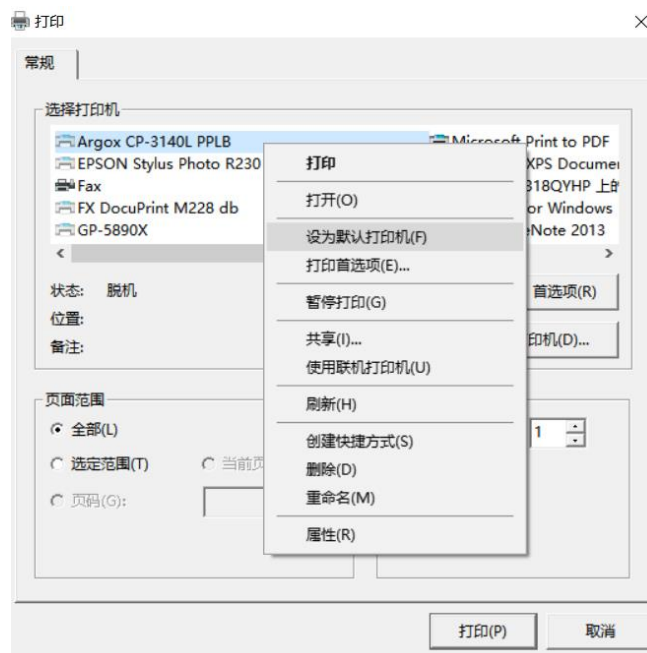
打印

×

常规

选择打印机

Argox CP-3140L PPLB
EPSON Stylus Photo R230
Fax
FX DocuPrint M228 db
GP-5890X

Microsoft Print to PDF
XPS Documen
318QYHP 上
or Windows
eNote 2013

状态: 脱机
位置:
备注:

首选项(R)

印机(D)...

页面范围
全部(L)
选定范围(T)
当前页
页码(G):

1

打印
打开(O)
设为默认打印机(F)
打印首选项(E)...
暂停打印(G)
共享(I)...
使用联机打印机(U)
刷新(H)
创建快捷方式(S)
删除(D)
重命名(M)
属性(R)

打印(P)
取消